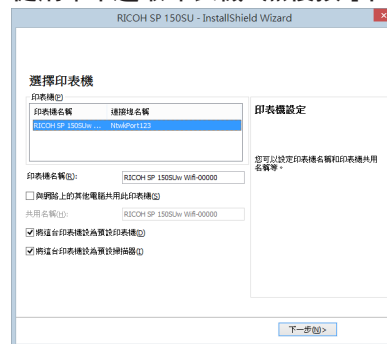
RICOH SP 150SU - InstallShield Wizard

選擇印表機

印表機(P)

| 印表機名稱 | 連接埠名稱 |
|---|---|
| RICOH SP 150SUw ... | NtwkPort123 |

印表機設定

您可以設定印表機名稱和印表機共用名稱等。

印表機名稱(R): RICOH SP 150SUw Wifi-00000

與網路上的其他電腦共用此印表機(S)

共用名稱(H): RICOH SP 150SUw Wifi-00000

將這台印表機設為預設印表機(D)

將這台印表機設為預設掃描器(I)

下一步(N)>